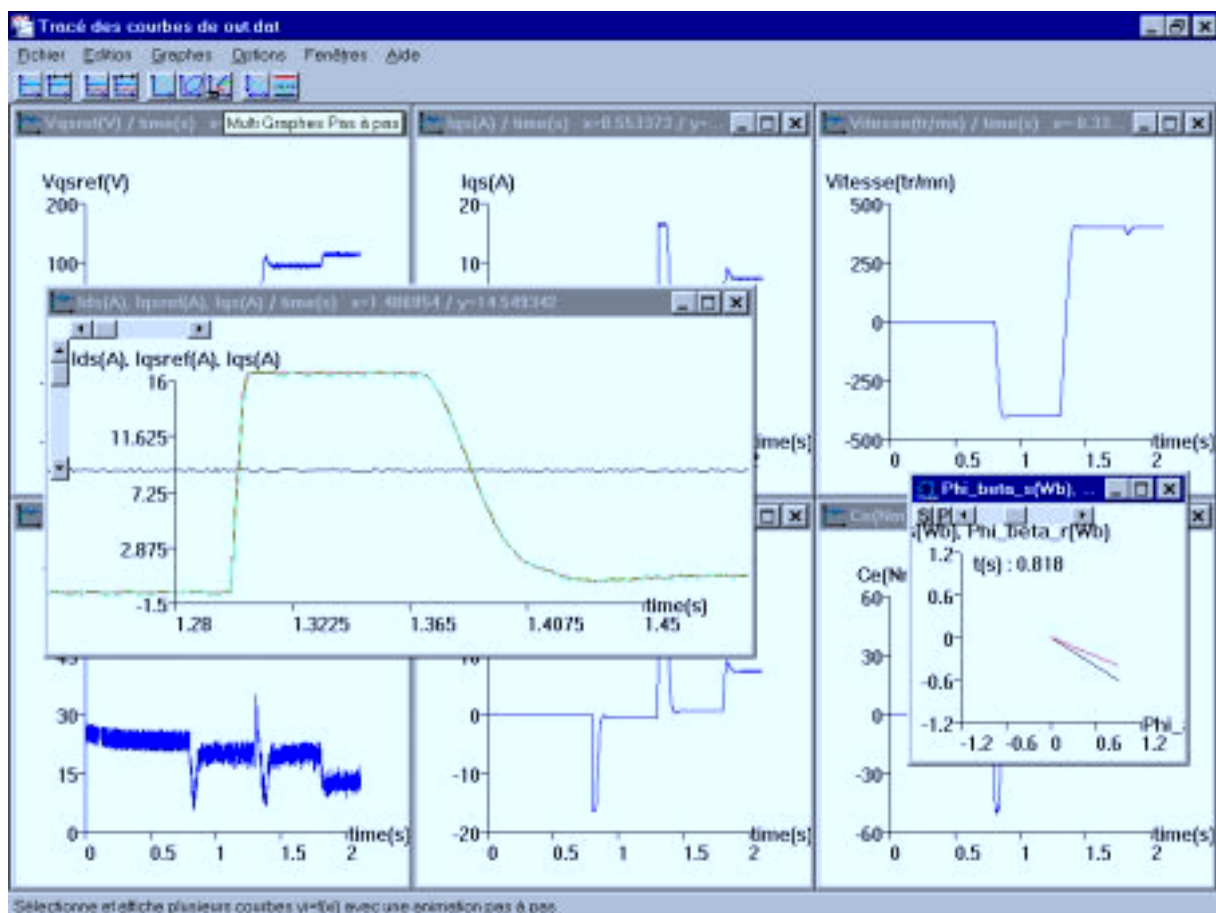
Tracé des courbes de out.dat

Fichier Edition Graphes Options Fenêtres Aide

Vqsref(V) / time(s) x= Multi Graphes Pas à pas

Vqsref(V)
200
100

Iqs(A) / time(s) x=0.553373 / y=...

Iqs(A)
20
10

Vitesse(tr/mn) / time(s) x=0.33...

Vitesse(tr/mn)
500
250
0
-250
-500
0 0.5 1 1.5 2
time(s)

Ids(A), Iqsref(A), Iqs(A) / time(s) x=1.486054 / y=14.549342

Ids(A), Iqsref(A), Iqs(A)
16
11.625
7.25
2.875
-1.5
1.28 1.3225 1.365 1.4075 1.45
time(s)

time(s)

Phi_beta_s(Wb), ...

S| P|
s(Wb), Phi_beta_r(Wb)
1.2
t(s) : 0.818
0.6
0
-0.6
-1.2
-1.2 -0.6 0 0.6 1.2
Phi_

Ce(Nm)
Ce(N
60
30
0
-30
-60
0 0.5 1 1.5 2
time(s)

45
30
15
0
0 0.5 1 1.5 2
time(s)

10
0
-10
-20
0 0.5 1 1.5 2
time(s)

Sélectionne et affiche plusieurs courbes y=f(x) avec une animation pas à pas.